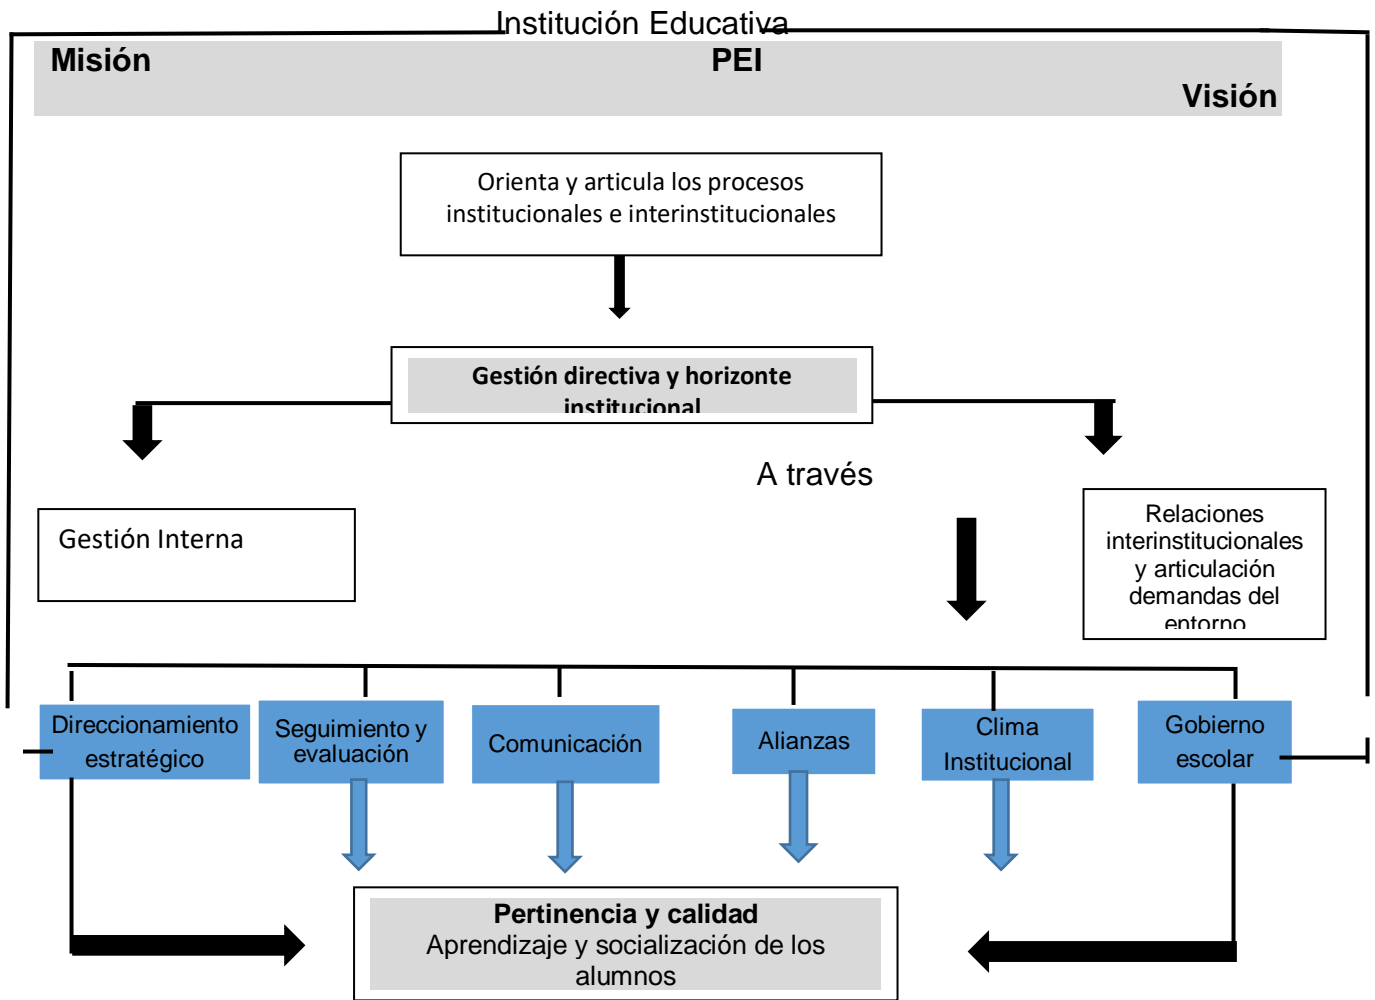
Institución Educativa

Misión

PEI

Visión

Orienta y articula los procesos institucionales e interinstitucionales

Gestión directiva y horizonte institucional

A través

Gestión Interna

Relaciones interinstitucionales y articulación demandas del entorno

Direccionamiento estratégico

Seguimiento y evaluación

Comunicación

Alianzas

Clima Institucional

Gobierno escolar

Pertinencia y calidad
Aprendizaje y socialización de los alumnos